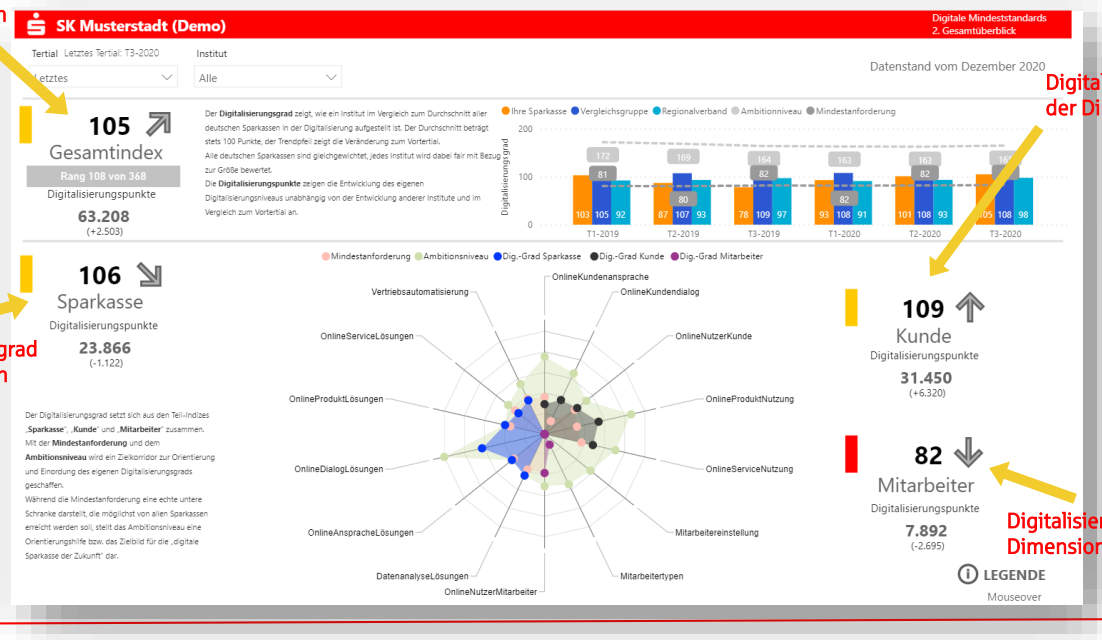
SK Musterstadt (Demo)

Digitale Mindeststandards
2. Gesamtüberblick

Tertial Letztes Tertial: T3-2020
Letztes

Institut
Alle

Datenstand vom Dezember 2020

105
Gesamtindex
Rang 108 von 368
Digitalisierungspunkte
63.208
(+2.503)

Der **Digitalisierungsgrad** zeigt, wie ein Institut im Vergleich zum Durchschnitt aller deutschen Sparkassen in der Digitalisierung aufgestellt ist. Der Durchschnitt beträgt stets 100 Punkte, der Trendpfeil zeigt die Veränderung zum Vortertial.
Alle deutschen Sparkassen sind gleichgewichtet, jedes Institut wird dabei fair mit Bezug zur Größe bewertet.
Die **Digitalisierungspunkte** zeigen die Entwicklung des eigenen Digitalisierungsniveaus unabhängig von der Entwicklung anderer Institute und im Vergleich zum Vortertial an.

Ihre Sparkasse Vergleichsgruppe Regionalverband Ambitionniveau Mindestanforderung

Digitalisierungsgrad
200
100
0

| | T1-2019 | T2-2019 | T3-2019 | T1-2020 | T2-2020 | T3-2020 |
|---|---|---|---|---|---|---|
| | 172 | 169 | 164 | 163 | 163 | 16 |
| | 81 | 80 | 82 | 82 | 82 | |
| | 103 105 92 | 87 107 93 | 78 109 97 | 93 108 91 | 101 108 93 | 05 108 98 |

Digita
der Di

106
Sparkasse
Digitalisierungspunkte
23.866
(-1.122)

grad
n

Mindestanforderung Ambitionsniveau Dig.-Grad Sparkasse Dig.-Grad Kunde Dig.-Grad Mitarbeiter

OnlineKundenansprache
OnlineKundendialog
OnlineNutzerKunde
OnlineProduktNutzung
OnlineServiceNutzung
Mitarbeitereinstellung
Mitarbeitertypen
OnlineNutzerMitarbeiter
DatenanalyseLösungen
OnlineAnspracheLösungen
OnlineDialogLösungen
OnlineProduktLösungen
OnlineServiceLösungen
Vertriebsautomatisierung

Der Digitalisierungsgrad setzt sich aus den Teil-Indizes „**Sparkasse**", „**Kunde**" und „**Mitarbeiter**" zusammen.
Mit der **Mindestanforderung** und dem **Ambitionsniveau** wird ein Zielkorridor zur Orientierung und Einordung des eigenen Digitalisierungsgrads geschaffen.
Während die Mindestanforderung eine echte untere Schranke darstellt, die möglichst von allen Sparkassen erreicht werden soll, stellt das Ambitionsniveau eine Orientierungshilfe bzw. das Zielbild für die „digitale Sparkasse der Zukunft" dar.

109
Kunde
Digitalisierungspunkte
31.450
(+6.320)

82
Mitarbeiter
Digitalisierungspunkte
7.892
(-2.695)

Digitalisier
Dimension

LEGENDE
Mouseover